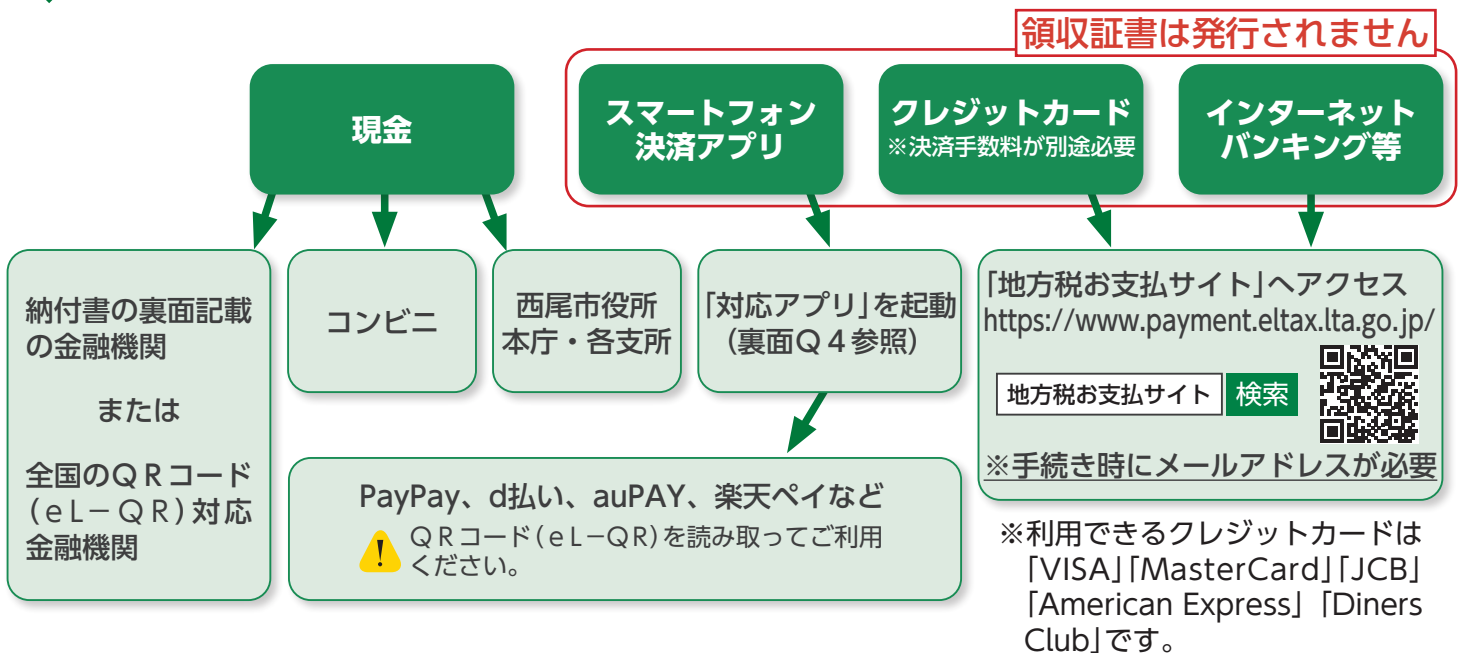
領収証書は発行されません

現金

スマートフォン決済アプリ

クレジットカード
※決済手数料が別途必要

インターネットバンキング等

納付書の裏面記載の金融機関

または

全国のＱＲコード（ｅＬ－ＱＲ）対応金融機関

コンビニ

西尾市役所本庁・各支所

「対応アプリ」を起動（裏面Ｑ４参照）

「地方税お支払サイト」へアクセス
https://www.payment.eltax.lta.go.jp/

地方税お支払サイト 検索

※手続き時にメールアドレスが必要

PayPay、d払い、auPAY、楽天ペイなど
ＱＲコード（ｅＬ－ＱＲ）を読み取ってご利用ください。

※利用できるクレジットカードは「VISA」「MasterCard」「JCB」「American Express」「Diners Club」です。